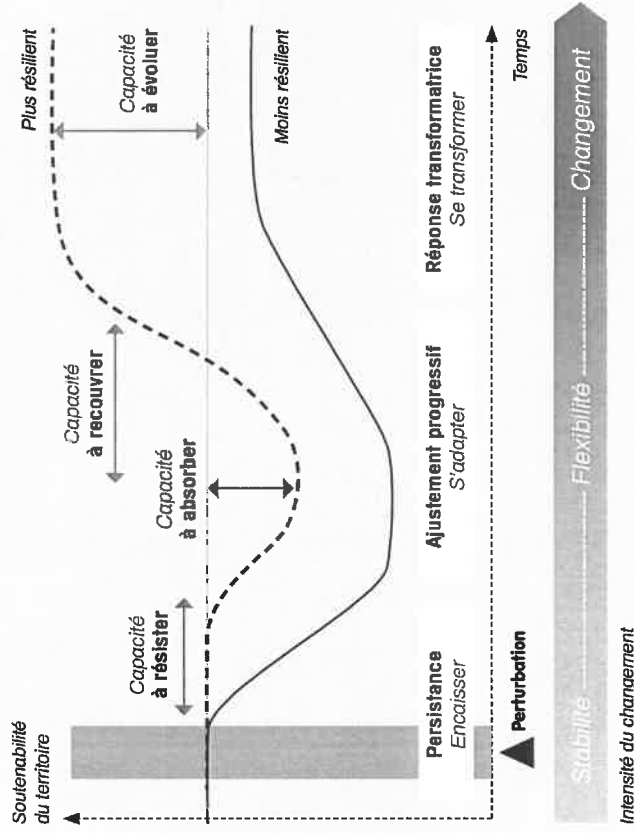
Soutenabilité du territoire

Capacité à résister

Capacité à absorber

Capacité à recouvrer

Capacité à évoluer

Plus résilient

Moins résilient

Perturbation

Persistance
Encaisser

Ajustement progressif
S'adapter

Réponse transformatrice
Se transformer

Temps

Stabilité — Flexibilité — Changement

Intensité du changement